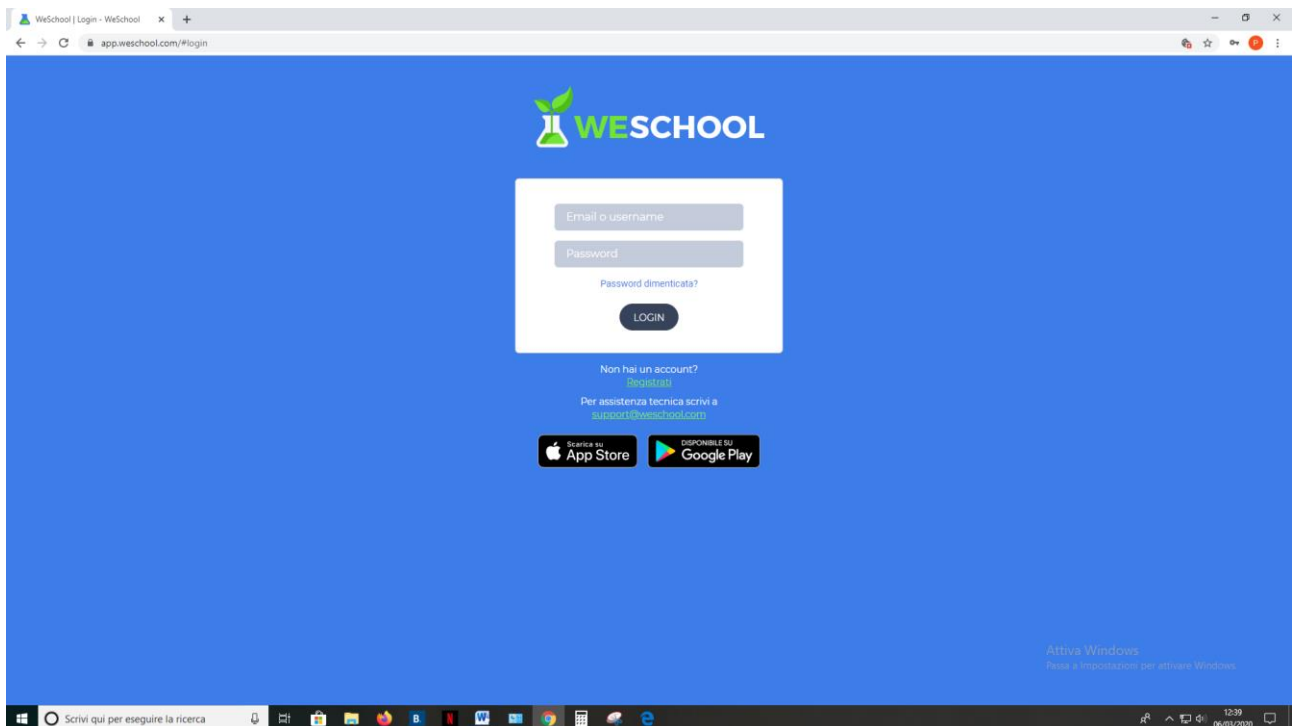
WeSchool | Login - WeSchool

app.weschool.com/#login

WESCHOOL

Email o username

Password

Password dimenticata?

LOGIN

Non hai un account?
Registrati

Per assistenza tecnica scrivi a
support@weschool.com

Scarica su App Store

DISPONIBILE SU Google Play

Attiva Windows
Passa a Impostazioni per attivare Windows.

Scrivi qui per eseguire la ricerca

12:39
06/03/2020